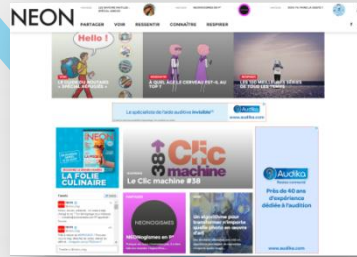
NEON

PARTAGER VOIR RESSENTIR CONNAÎTRE RESPIRER

Hello !

À QUOI ALLER LE CERVEAU EST-IL AU TOP ?

LES 100 MEILLEURES SÉRIES DE TOUS LES TEMPS

Audika

NEON

LA FOLIE CULINAIRE

Clic machine

38

Le Clic machine #38

NEONOCISMES

Audika

Près de 40 ans d'expérience dédiés à l'audition

www.audika.com